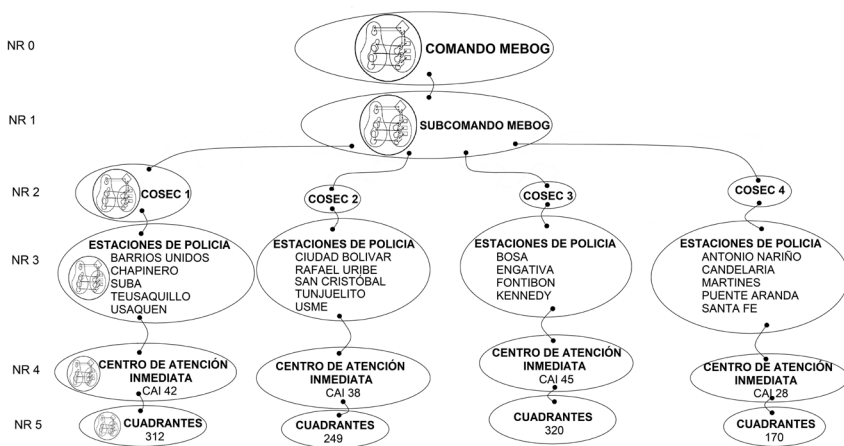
NR 0

COMANDO MEBOG

NR 1

SUBCOMANDO MEBOG

NR 2

COSEC 1

COSEC 2

COSEC 3

COSEC 4

NR 3

ESTACIONES DE POLICIA
BARRIOS UNIDOS
CHAPINERO
SUBA
TEUSAQUILLO
USAQUEN

ESTACIONES DE POLICIA
CIUDAD BOLIVAR
RAFAEL URIBE
SAN CRISTÓBAL
TUNJUELITO
USME

ESTACIONES DE POLICIA
BOSA
ENGATIVA
FONTIBON
KENNEDY

ESTACIONES DE POLICIA
ANTONIO NARIÑO
CANDELARIA
MARTINES
PUENTE ARANDA
SANTA FE

NR 4

CENTRO DE ATENCIÓN INMEDIATA
CAI 42

CENTRO DE ATENCIÓN INMEDIATA
CAI 38

CENTRO DE ATENCIÓN INMEDIATA
CAI 45

CENTRO DE ATENCIÓN INMEDIATA
CAI 28

NR 5

CUADRANTES
312

CUADRANTES
249

CUADRANTES
320

CUADRANTES
170